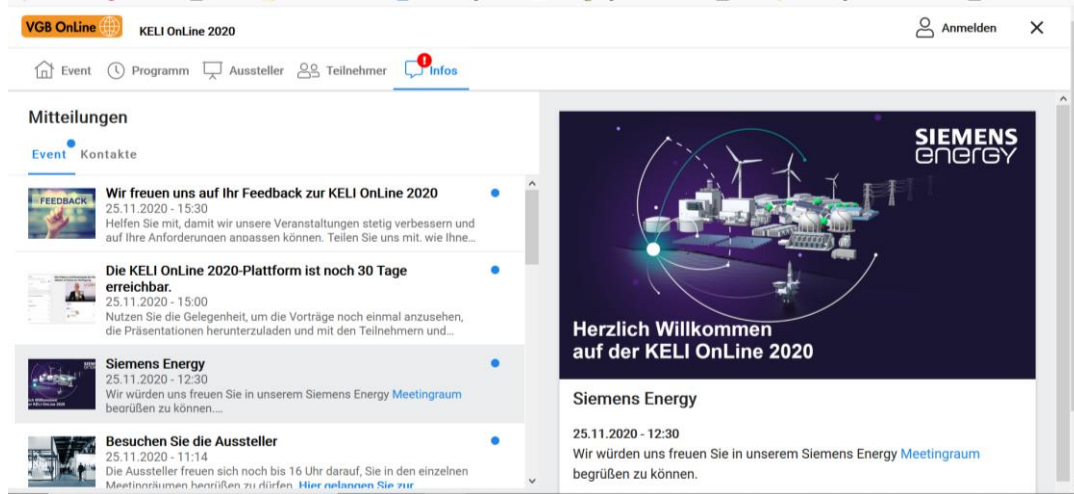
VGB OnLine KELI OnLine 2020

Anmelden ×

Event Programm Aussteller Teilnehmer 1 Infos

Mitteilungen

Event Kontakte

FEEDBACK

Wir freuen uns auf Ihr Feedback zur KELI OnLine 2020
25.11.2020 - 15:30
Helfen Sie mit, damit wir unsere Veranstaltungen stetig verbessern und auf Ihre Anforderungen anpassen können. Teilen Sie uns mit, wie Ihne...

Die KELI OnLine 2020-Plattform ist noch 30 Tage erreichbar.
25.11.2020 - 15:00
Nutzen Sie die Gelegenheit, um die Vorträge noch einmal anzusehen, die Präsentationen herunterzuladen und mit den Teilnehmern und...

Siemens Energy
25.11.2020 - 12:30
Wir würden uns freuen Sie in unserem Siemens Energy Meetingraum begrüßen zu können....

Besuchen Sie die Aussteller
25.11.2020 - 11:14
Die Aussteller freuen sich noch bis 16 Uhr darauf, Sie in den einzelnen Meetingräumen begrüßen zu dürfen. Hier gelangen Sie zur...

SIEMENS energy

Herzlich Willkommen auf der KELI OnLine 2020

Siemens Energy

25.11.2020 - 12:30
Wir würden uns freuen Sie in unserem Siemens Energy Meetingraum begrüßen zu können.